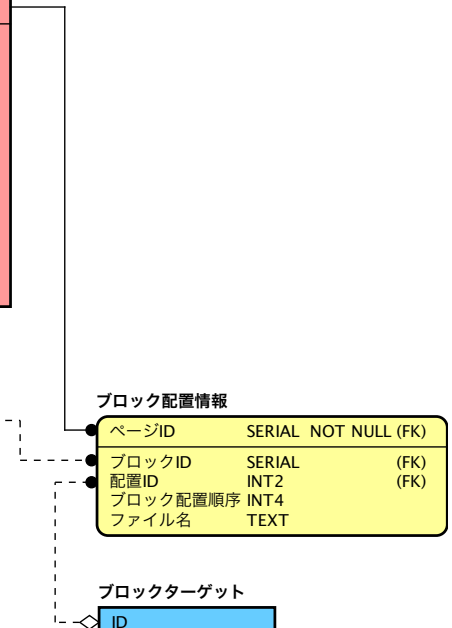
ブロック配置情報

| | | |
|---|---|---|
| ページID | SERIAL NOT NULL | (FK) |
| ブロックID | SERIAL | (FK) |
| 配置ID | INT2 | (FK) |
| ブロック配置順序 | INT4 | |
| ファイル名 | TEXT | |

ブロックターゲット

ID